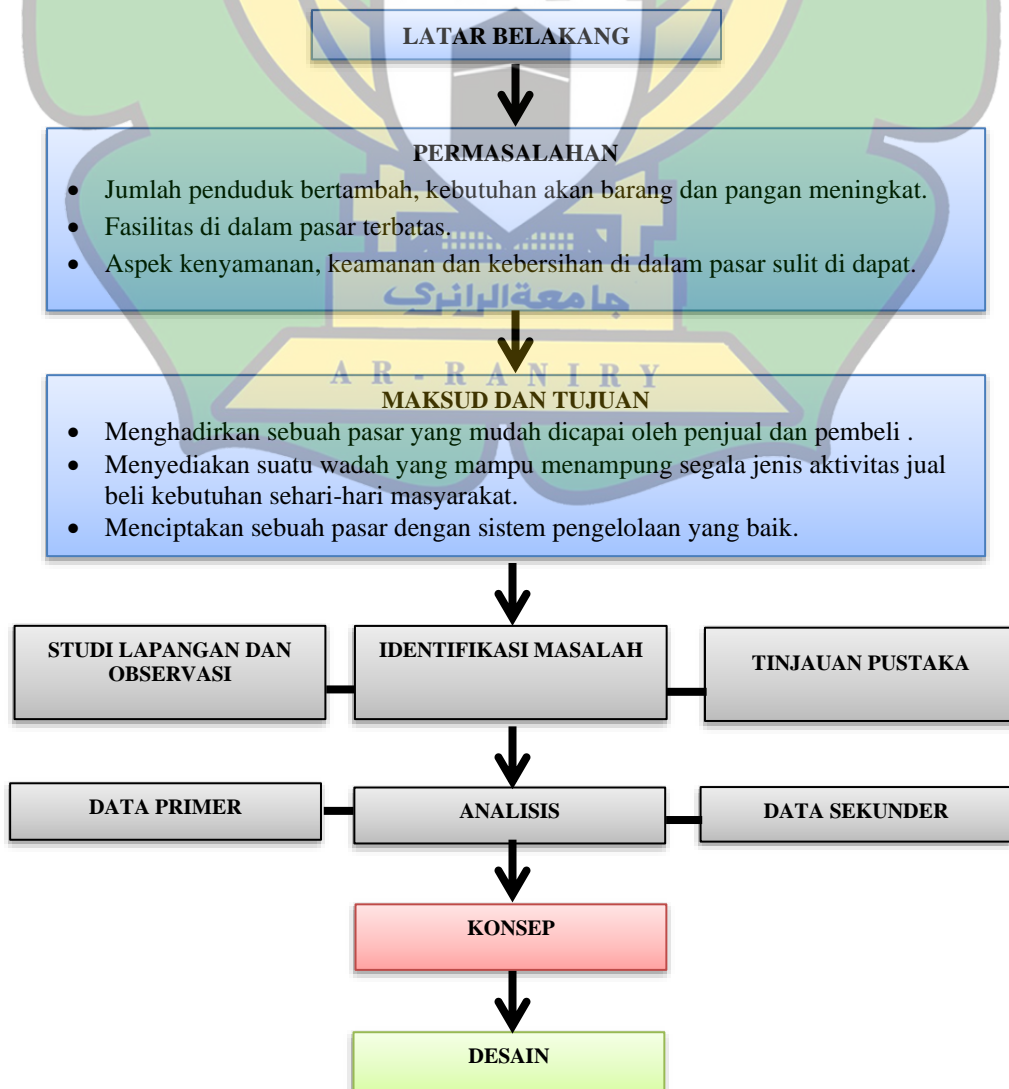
LATAR BELAKANG

PERMASALAHAN

- Jumlah penduduk bertambah, kebutuhan akan barang dan pangan meningkat.
- Fasilitas di dalam pasar terbatas.
- Aspek kenyamanan, keamanan dan kebersihan di dalam pasar sulit di dapat.

جامعة الرانري

A R - R A N I R Y

MAKSUD DAN TUJUAN

- Menghadirkan sebuah pasar yang mudah dicapai oleh penjual dan pembeli .
- Menyediakan suatu wadah yang mampu menampung segala jenis aktivitas jual beli kebutuhan sehari-hari masyarakat.
- Menciptakan sebuah pasar dengan sistem pengelolaan yang baik.

STUDI LAPANGAN DAN OBSERVASI

IDENTIFIKASI MASALAH

TINJAUAN PUSTAKA

DATA PRIMER

ANALISIS

DATA SEKUNDER

KONSEP

DESAIN